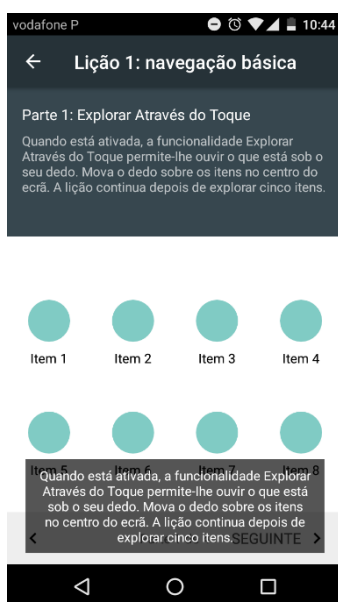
vodafone P 10:44

←

Lição 1: navegação básica

Parte 1: Explorar Através do Toque

Quando está ativada, a funcionalidade Explorar Através do Toque permite-lhe ouvir o que está sob o seu dedo. Mova o dedo sobre os itens no centro do ecrã. A lição continua depois de explorar cinco itens.

Item 1

Item 2

Item 3

Item 4

Item 5

Item 6

Item 7

Item 8

Quando está ativada, a funcionalidade Explorar Através do Toque permite-lhe ouvir o que está sob o seu dedo. Mova o dedo sobre os itens no centro do ecrã. A lição continua depois de explorar cinco itens.

<

SEGUINTE >